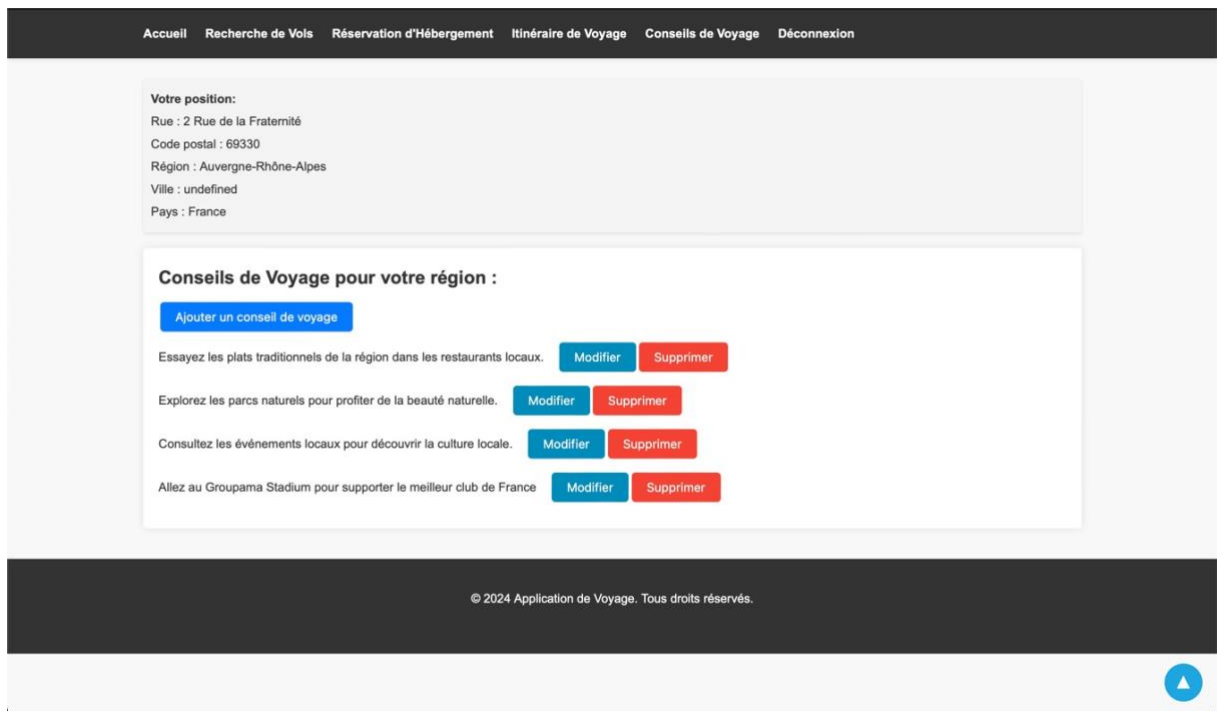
Accueil Recherche de Vols Réservation d'Hébergement Itinéraire de Voyage Conseils de Voyage Déconnexion

Votre position:
Rue : 2 Rue de la Fraternité
Code postal : 69330
Région : Auvergne-Rhône-Alpes
Ville : undefined
Pays : France

Conseils de Voyage pour votre région :

Ajouter un conseil de voyage

Essayez les plats traditionnels de la région dans les restaurants locaux. Modifier Supprimer

Explorez les parcs naturels pour profiter de la beauté naturelle. Modifier Supprimer

Consultez les événements locaux pour découvrir la culture locale. Modifier Supprimer

Allez au Groupama Stadium pour supporter le meilleur club de France Modifier Supprimer

© 2024 Application de Voyage. Tous droits réservés.